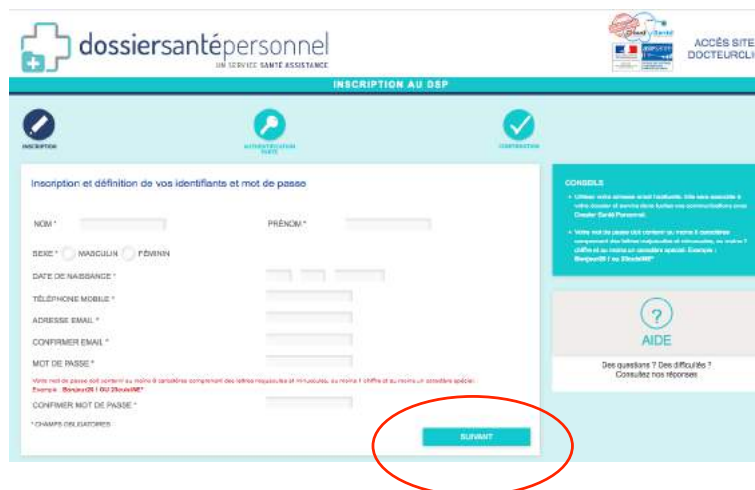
dossiersantépersonnel
UN SERVICE SANTÉ ASSISTANCE

ACCÈS SITE
DOCTEURCLI

INSCRIPTION AU DSP

INSCRIPTION

AUTHENTIFICATION FORTE

CONFIRMATION

Inscription et définition de vos identifiants et mot de passe

NOM *

PRÉNOM *

SEXE * MASCULIN FÉMININ

DATE DE NAISSANCE *

TÉLÉPHONE MOBILE *

ADRESSE EMAIL *

CONFIRMER EMAIL *

MOT DE PASSE *

Votre mot de passe doit contenir au moins 8 caractères comprenant des lettres majuscules et minuscules, au moins 1 chiffre et au moins un caractère spécial. Exemple : Bonjour26 ! OU 25soleilME*

CONFIRMER MOT DE PASSE *

* CHAMPS OBLIGATOIRES

SUIVANT

CONSEILS

• Utiliser votre adresse email habituelle. Elle sera associée à votre dossier et servira dans toutes vos communications avec Dossier Santé Personnel.

• Votre mot de passe doit contenir au moins 8 caractères comprenant des lettres majuscules et minuscules, au moins 1 chiffre et au moins un caractère spécial. Exemple : Bonjour26 ! ou 25soleilME*

?

AIDE

Des questions ? Des difficultés ?
Consultez nos réponses